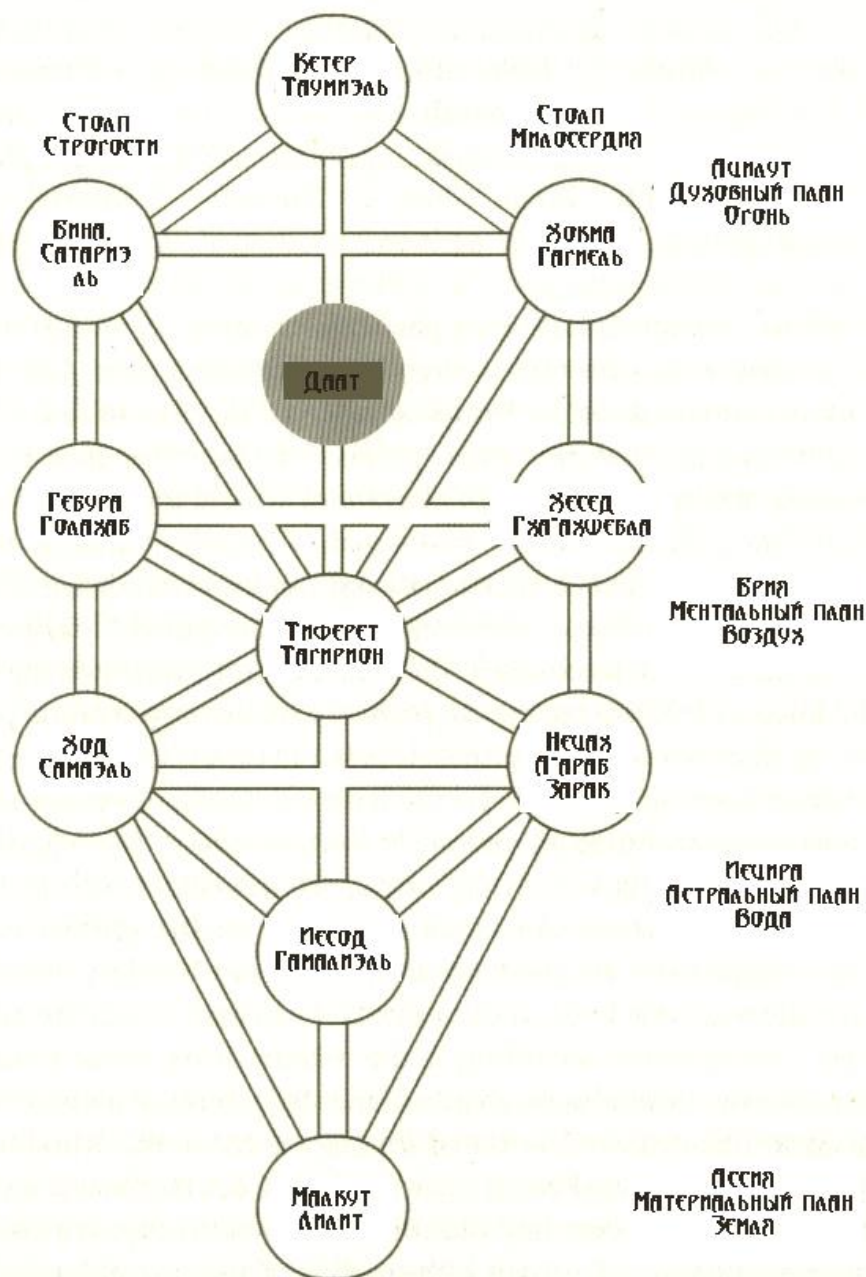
Кетер
Таумиэль

Столп
Строгости

Столп
Милосердия

Ацилут
Духовный план
Огонь

Бина,
Сатариэ
ль

Хокма
Гагиель

Даат

Гебура
Голахаб

Хесед
Гха'агшебла

Бриа
Ментальный план
Воздух

Тиферет
Тагирион

Ход
Самаэль

Нецах
А'араб
Зарак

Иецира
Астральный план
Вода

Иесод
Гамалиэль

Малкут
Лилит

Ассиа
Материальный план
Земля